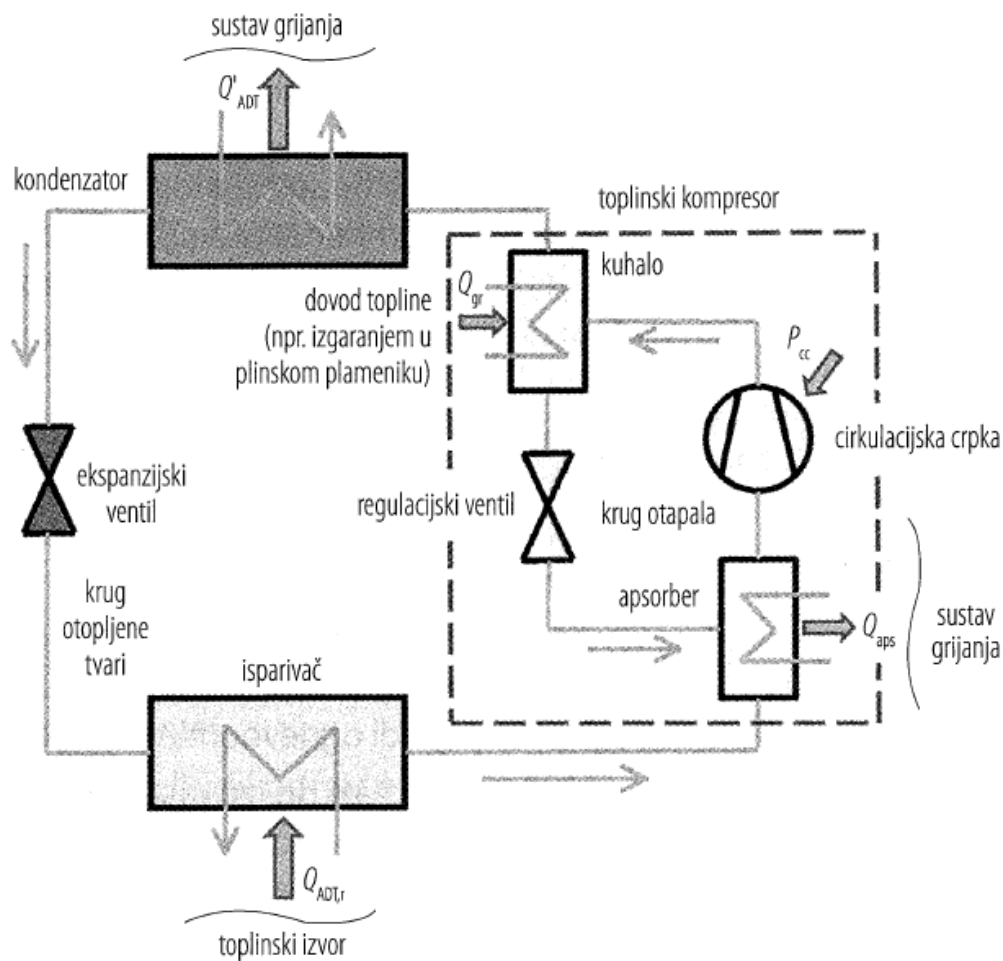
sustav grijanja

$Q'_{ADT}$

kondenzator

toplinski kompresor

kuhalo

$Q_{gr}$

dovod topline (npr. izgaranjem u plinskom plameniku)

$P_{cc}$

cirkulacijska crpka

ekspanzijski ventil

regulacijski ventil

krug otapala

apsorber

$Q_{aps}$

sustav grijanja

krug otopljene tvari

isparivač

$Q_{ADT,r}$

toplinski izvor